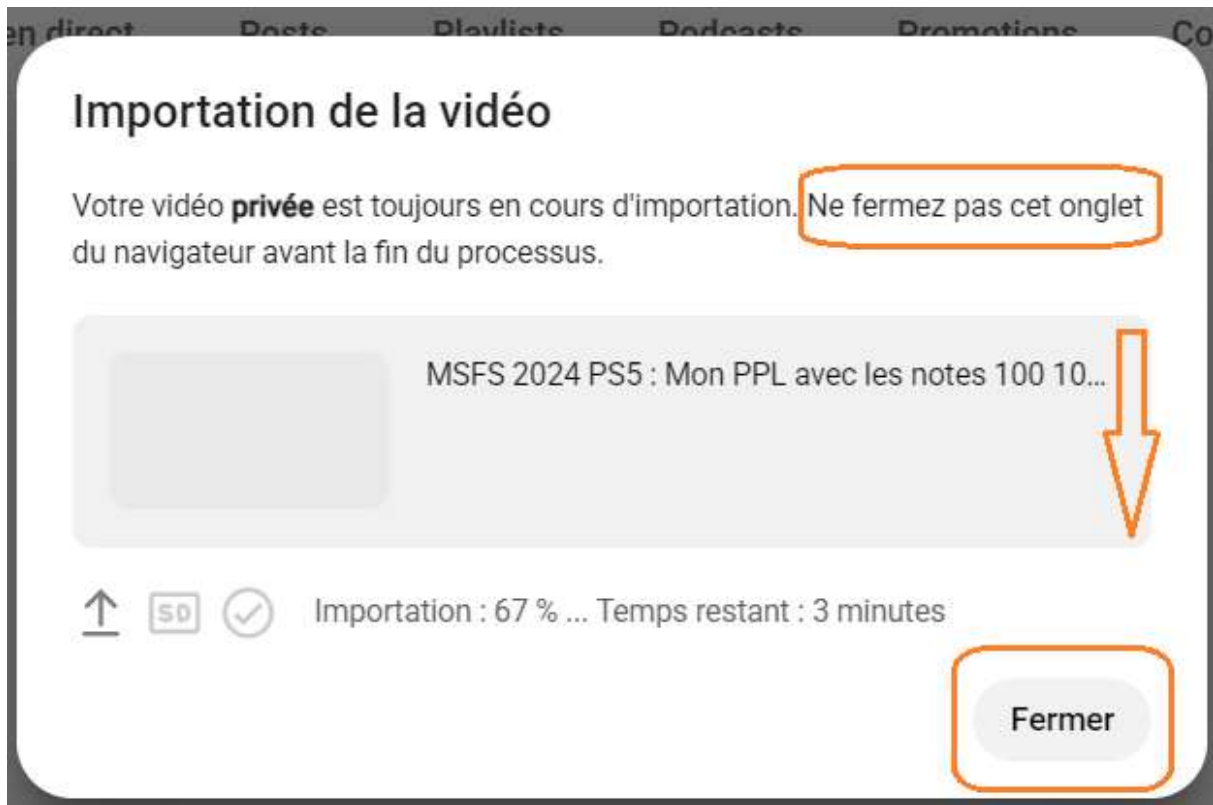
en direct Posts Playlists Podcasts Promotions Co

Importation de la vidéo

Votre vidéo **privée** est toujours en cours d'importation. Ne fermez pas cet onglet du navigateur avant la fin du processus.

MSFS 2024 PS5 : Mon PPL avec les notes 100 10...

SD

Importation : 67 % ... Temps restant : 3 minutes

Fermer